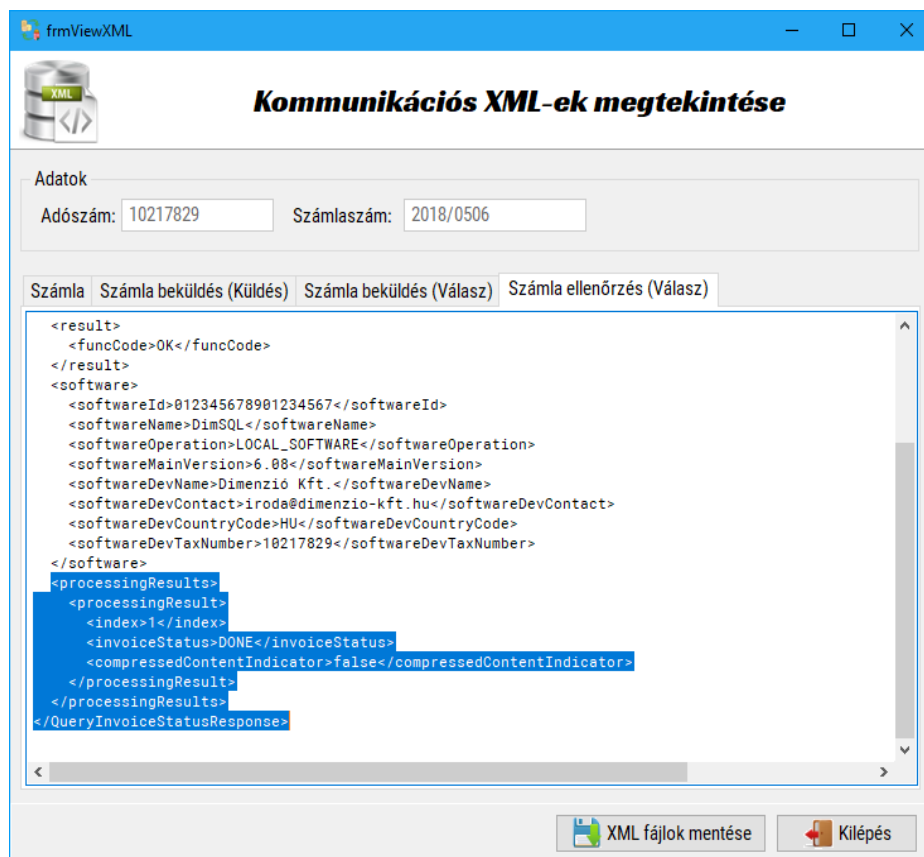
frmViewXML

XML

Kommunikációs XML-ek megtekintése

Adatok

Adószám: 10217829

Számlaszám: 2018/0506

Számla | Számla beküldés (Küldés) | Számla beküldés (Válasz) | Számla ellenőrzés (Válasz)

<result>
<funcCode>OK</funcCode>
</result>
<software>
<softwareId>012345678901234567</softwareId>
<softwareName>DimSQL</softwareName>
<softwareOperation>LOCAL_SOFTWARE</softwareOperation>
<softwareMainVersion>6.08</softwareMainVersion>
<softwareDevName>Dimenzió Kft.</softwareDevName>
<softwareDevContact>iroda@dimenzio-kft.hu</softwareDevContact>
<softwareDevCountryCode>HU</softwareDevCountryCode>
<softwareDevTaxNumber>10217829</softwareDevTaxNumber>
</software>
<processingResults>
<processingResult>
<index>1</index>
<invoiceStatus>DONE</invoiceStatus>
<compressedContentIndicator>false</compressedContentIndicator>
</processingResult>
</processingResults>
</QueryInvoiceStatusResponse>

XML fájlok mentése

Kilépés